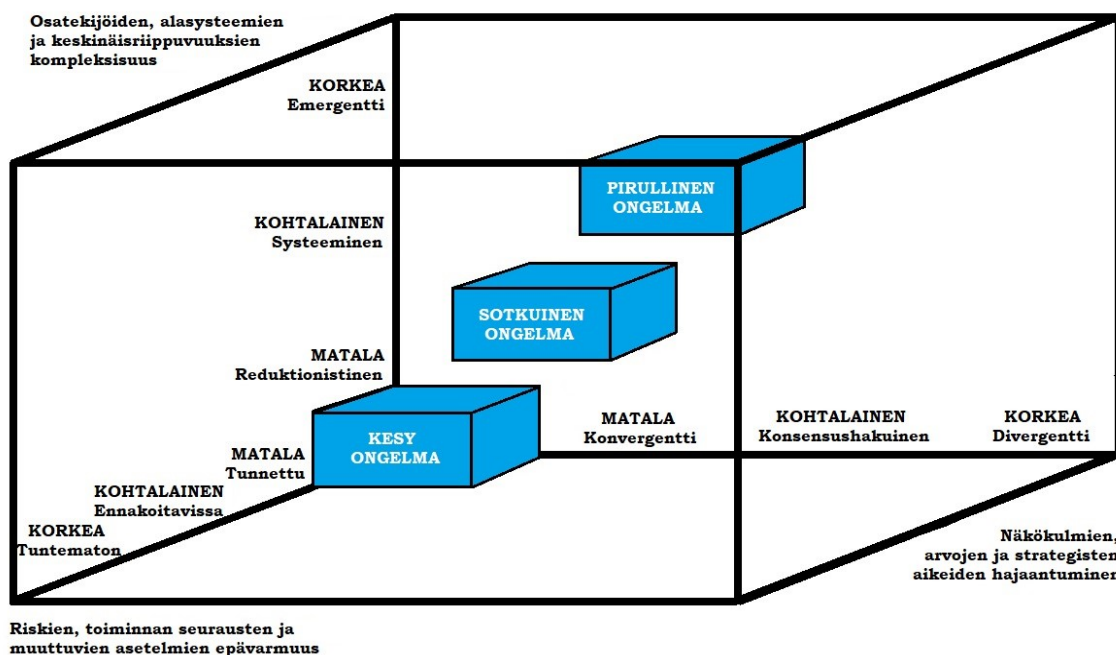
Osatekijöiden, alasysteemien ja keskinäisriippuvuuksien kompleksisuus

KORKEA
Emergentti

KOHTALAINEN
Systeeminen

MATALA
Reduktionistinen

PIRULLINEN
ONGELMA

SOTKUINEN
ONGELMA

KESY
ONGELMA

MATALA
Konvergentti

KOHTALAINEN
Konsensushakuinen

KORKEA
Divergentti

MATALA
Tunnettu

KOHTALAINEN
Ennakoitavissa

KORKEA
Tuntematon

Näkökulmien, arvojen ja strategisten aikeiden hajaantuminen

Riskien, toiminnan seurausten ja muuttuvien asetelmien epävarmuus